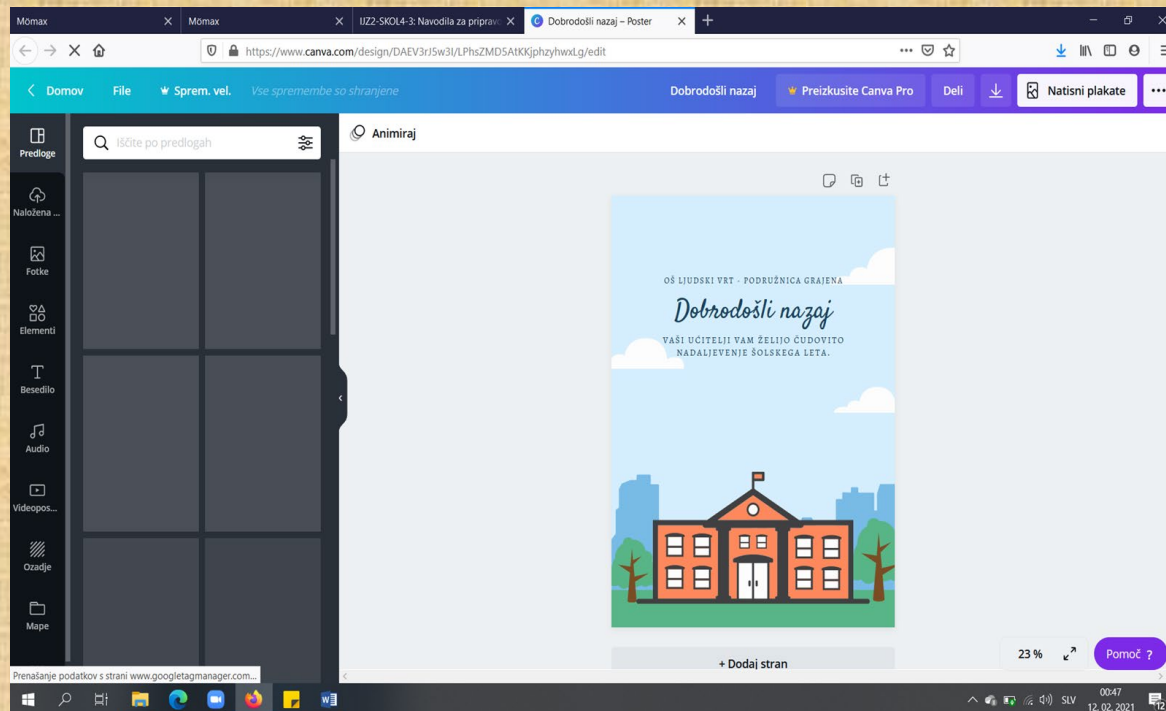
Mömax
Mömax
IJZ2-SKOL4-3: Navodila za pripravo
Dobrodošli nazaj – Poster

https://www.canva.com/design/DAEV3rJ5w3I/LPhsZMD5AtKKjphzyhwxLg/edit

Domov File Sprem. vel. Vse spremembe so shranjene
Dobrodošli nazaj Preizkusite Canva Pro Deli Natisni plakate

Predloge
Naložena ...
Fotke
Elementi
Besedilo
Audio
Videopos...
Ozadje
Mape

Iščite po predlogah

Animiraj

OŠ LJUDSKI VRT - PODRUŽNICA GRAJENA
Dobrodošli nazaj
VAŠI UČITELJI VAM ŽELIJO ČUDOVITO NADALJEVANJE ŠOLSKEGA LETA.

+ Dodaj stran

23 %
Pomoč ?

Prenašanje podatkov s strani www.googletagmanager.com...

SLV 00:47 12. 02. 2021